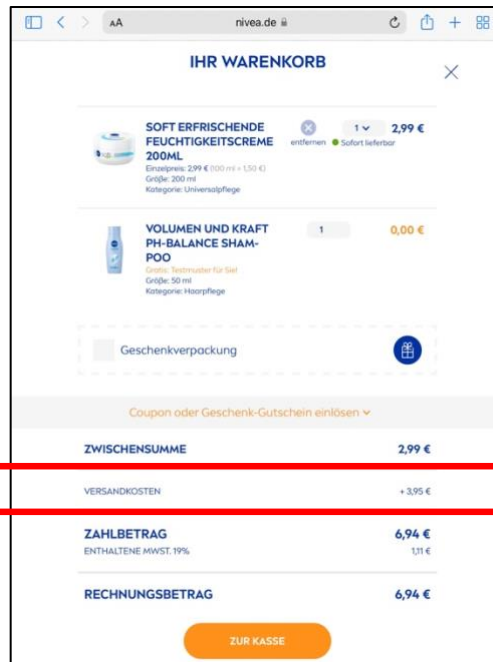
AA nivea.de

IHR WARENKORB

SOFT ERFRISCHENDE FEUCHTIGKEITSCREME 200ML
Einzelpreis: 2,99 € (100 ml = 1,50 €)
Größe: 200 ml
Kategorie: Universalpflege

entfernen

1

Sofort lieferbar

2,99 €

VOLUMEN UND KRAFT PH-BALANCE SHAMPOO
Gratis: Testmuster für Sie!
Größe: 50 ml
Kategorie: Haarpflege

1

0,00 €

Geschenkverpackung

Coupon oder Geschenk-Gutschein einlösen

| ZWISCHENSUMME | 2,99 € |
|---|---|
| VERSANDKOSTEN | + 3,95 € |
| ZAHLBETRAG | 6,94 € |
| ENTHALTENE MWST. 19% | 1,11 € |
| RECHNUNGSBETRAG | 6,94 € |

ZUR KASSE